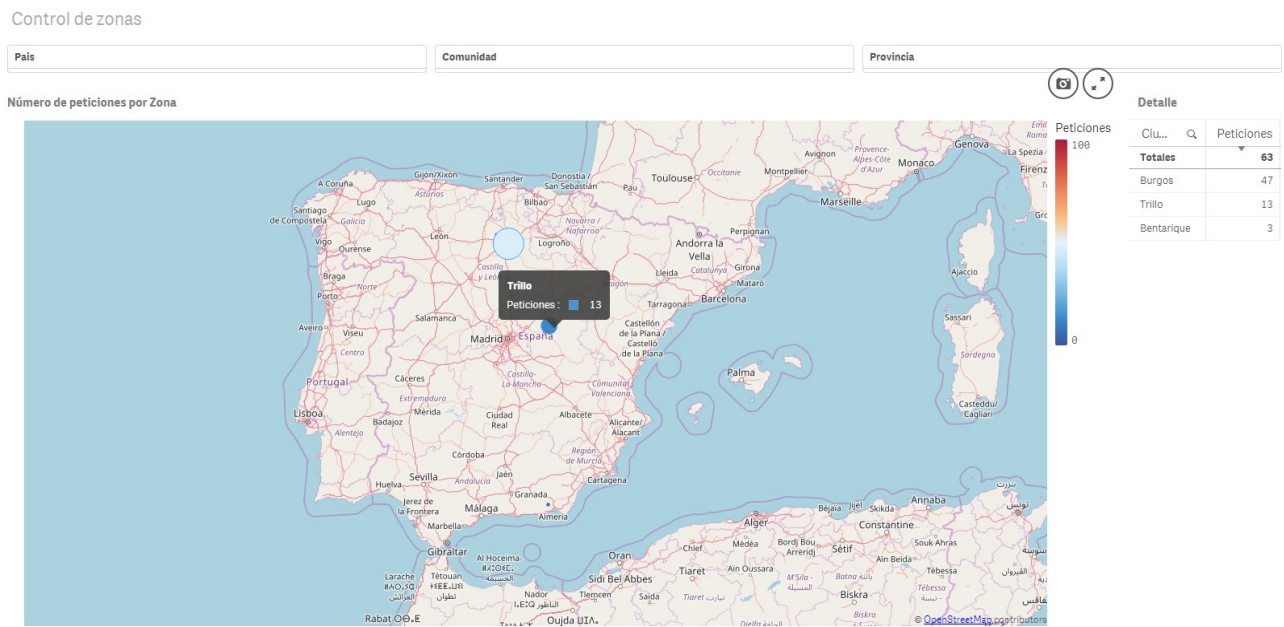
Control de zonas

Pais

Comunidad

Provincia

Número de peticiones por Zona

Peticiones
100
0

Trillo
Peticiones : 13

A Coruña
Gijón/Xixón
Asturias
Santander
Donostia / San Sebastián
Bilbao
Pau
Toulouse
Occitanie
Montpellier
Avignon
Provence-Alpes-Côte d'Azur
Monaco
Genova
La Spezia
Santiago de Compostela
Lugo
Galicia
Vigo
Ourense
León
Logroño
Navarra / Nafarroa
Marseille
Perpignan
Andorra la Vella
Braga
Norte
Porto
Castilla y León
Aragón
Lleida
Catalunya
Girona
Barcelona
Tarragona
Ajaccio
Aveiro
Viseu
Salamanca
Madrid
España
Castellón de la Plana / Castelló de la Plana
Sassari
Centro
Portugal
Cáceres
Castilla-La Mancha
Comunitat Valenciana
Palma
Sardegna
Lisboa
Extremadura
Mérida
Badajoz
Alentejo
Ciudad Real
Albacete
Alicante / Alacant
Casteddu / Cagliari
Córdoba
Región de Murcia
Sevilla
Jaén
Huelva
Cartagena
Jerez de la Frontera
Granada
Málaga
Almería
Marbella
Bejaia
Jijel
Skikda
Annaba
Alger
Constantine
Médéa
Gibraltar
Al Hoceima
Oran
Chlef
Bordj Bou Arreridj
Sétif
Souk Ahras
Ain Beida
Tébessa
Larache
Tétouan
Sidi Bel Abbes
Tiaret
Ain Oussara
M'Sila
Batna
Nador
Tlemcen
Saida
Biskra
Rabat
Oujda
© OpenStreetMap contributors

Detalle

| Ciu... | Peticiones |
|---|---|
| Totales | 63 |
| Burgos | 47 |
| Trillo | 13 |
| Bentarique | 3 |